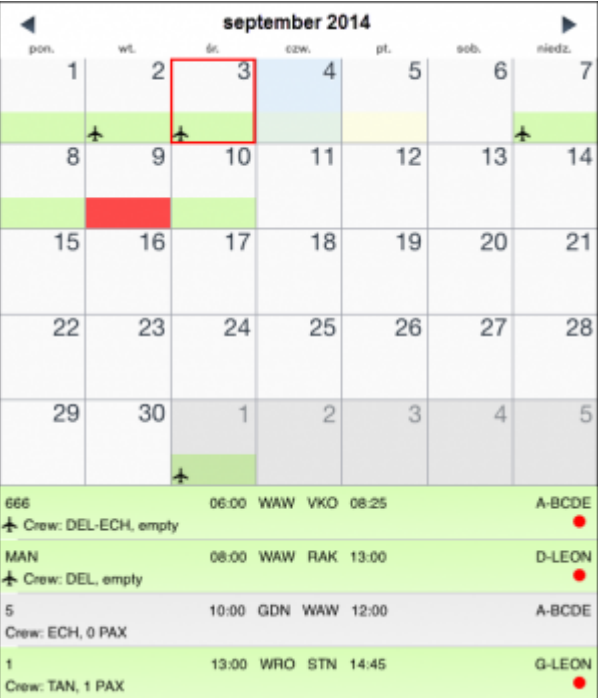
september 2014

| pon. | wt. | śr. | czw. | pt. | sob. | niedz. |
|---|---|---|---|---|---|---|
| 1 | 2 | 3 | 4 | 5 | 6 | 7 |
| 8 | 9 | 10 | 11 | 12 | 13 | 14 |
| 15 | 16 | 17 | 18 | 19 | 20 | 21 |
| 22 | 23 | 24 | 25 | 26 | 27 | 28 |
| 29 | 30 | 1 | 2 | 3 | 4 | 5 |

666 06:00 WAW VKO 08:25 A-BCDE
Crew: DEL-ECH, empty

MAN 08:00 WAW RAK 13:00 D-LEON
Crew: DEL, empty

5 10:00 GDN WAW 12:00 A-BCDE
Crew: ECH, 0 PAX

1 13:00 WRO STN 14:45 G-LEON
Crew: TAN, 1 PAX